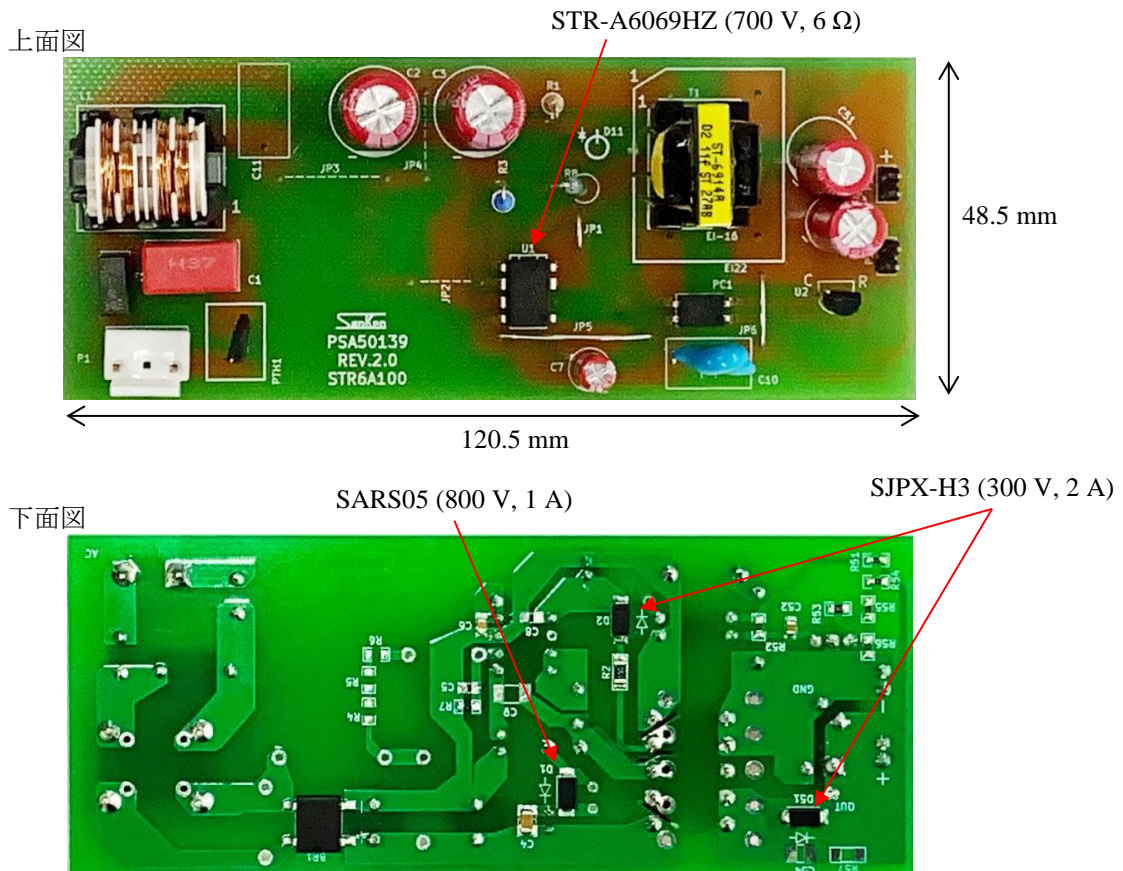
上面図

STR-A6069HZ (700 V, 6 Ω)

C2 C3 R1 D11 T1 ST-6914R D2 11F ST 27AB EI-16 C51 C11 JP3 JP4 R3 R8 JP1 U1 EI22 PC1 C U2 R C1 JP2 P1 PTH1 PSA50139 REV.2.0 STR6A100 JP5 JP6 C7 C10

48.5 mm

120.5 mm

下面図

SARS05 (800 V, 1 A)

SJPX-H3 (300 V, 2 A)

AC R6 C6 C8 D2 C52 R53 R55 R52 R56 R5 C5 R7 C9 R2 GND R4 D1 D51 OUT C4 BR1